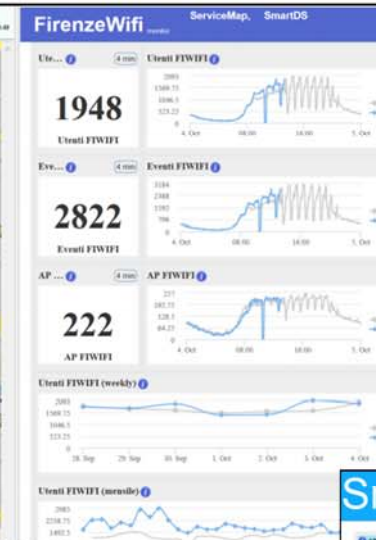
FirenzeWifi (mobile) ServiceMap, SmartDS

Ute... 4 min Utenti FIWIFI

1948

Utenti FIWIFI

2093
1569.75
1046.5
523.22
0
4. Oct 08:00 16:00 5. Oct

Eve... 4 min Eventi FIWIFI

2822

Eventi FIWIFI

3184
2388
1592
796
0
4. Oct 08:00 16:00 5. Oct

AP ... 4 min AP FIWIFI

222

AP FIWIFI

257
192.75
128.5
64.25
0
4. Oct 08:00 16:00 5. Oct

Utenti FIWIFI (weekly)

2093
1569.75
1046.5
523.22
0
28. Sep 29. Sep 30. Sep 1. Oct 2. Oct 3. Oct 4. Oct

Utenti FIWIFI (mensile)

2983
2238.75
1492.5

Sr